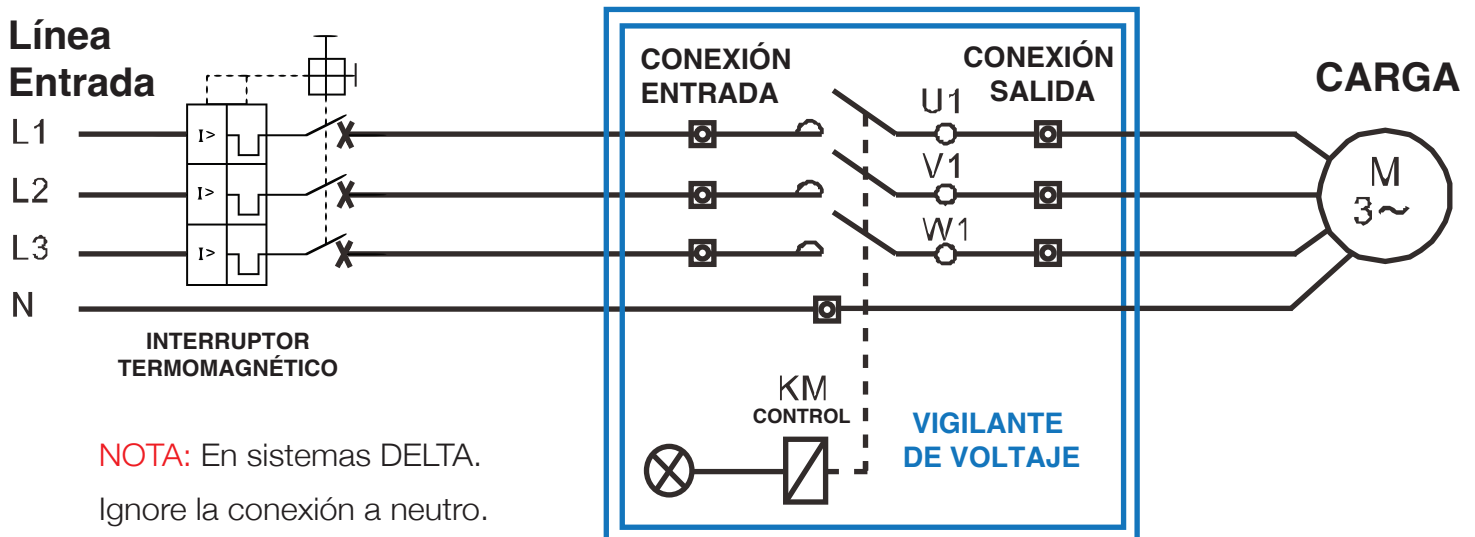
Línea Entrada

L1

L2

L3

N

I>

I>

I>

INTERRUPTOR TERMOMAGNÉTICO

CONEXIÓN ENTRADA

CONEXIÓN SALIDA

U1

V1

W1

KM CONTROL

VIGILANTE DE VOLTAJE

CARGA

M $3\sim$

NOTA: En sistemas DELTA.

Ignore la conexión a neutro.